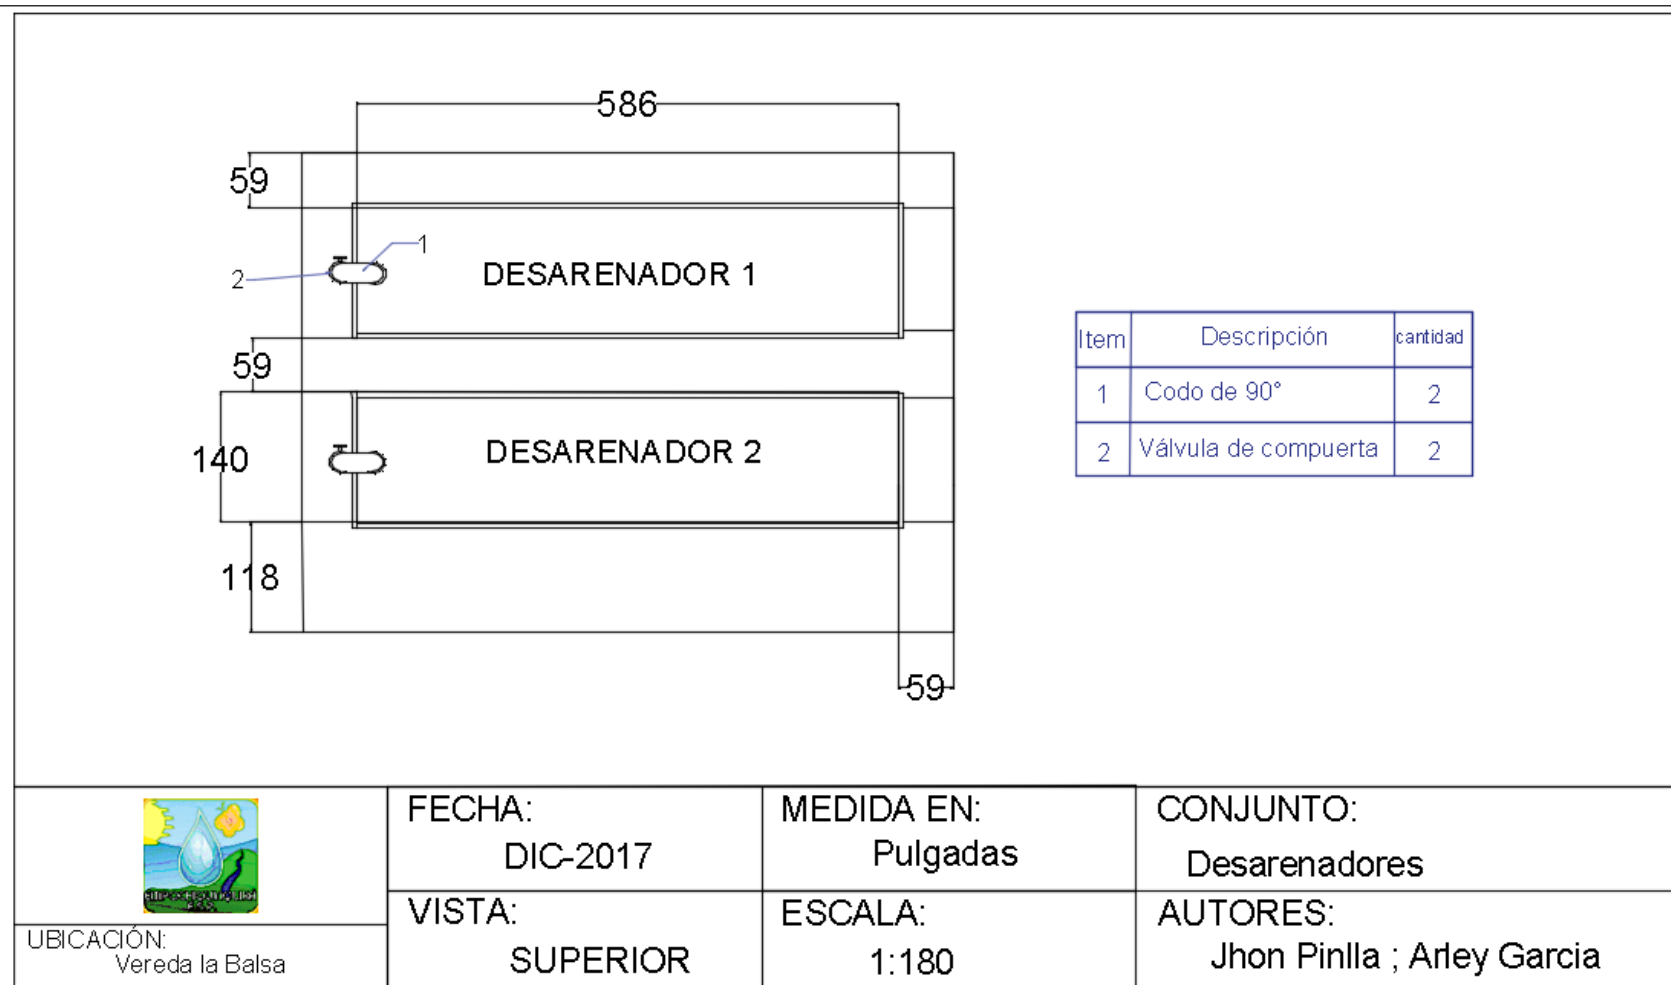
586

59

1

2

DESARENADOR 1

59

140

DESARENADOR 2

118

59

| Item | Descripción | cantidad |
|---|---|---|
| 1 | Codo de 90° | 2 |
| 2 | Válvula de compuerta | 2 |

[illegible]

UBICACIÓN:
Vereda la Balsa

FECHA:
DIC-2017

MEDIDA EN:
Pulgadas

CONJUNTO:
Desarenadores

VISTA:
SUPERIOR

ESCALA:
1:180

AUTORES:
Jhon Pinlla ; Arley Garcia